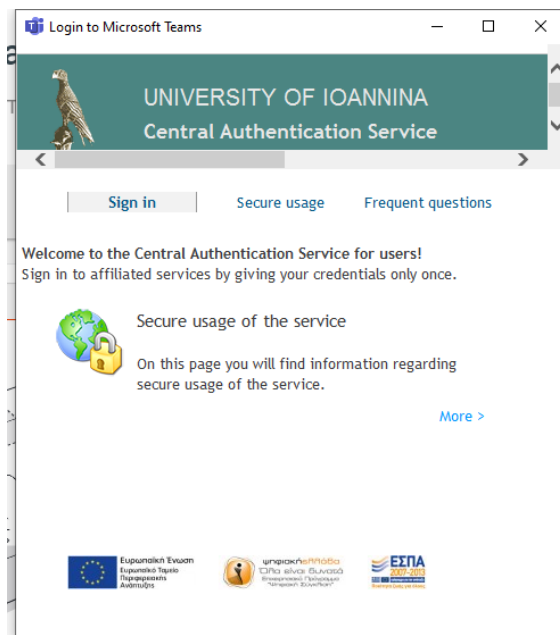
Login to Microsoft Teams

UNIVERSITY OF IOANNINA
Central Authentication Service

Sign in | Secure usage | Frequent questions

Welcome to the Central Authentication Service for users!
Sign in to affiliated services by giving your credentials only once.

Secure usage of the service

On this page you will find information regarding secure usage of the service.

More >

Ευρωπαϊκή Ένωση
Ευρωπαϊκό Ταμείο Περιφερειακής Ανάπτυξης

ψηφιακήΕλλάδα
Όλα είναι δυνατά
Επιχειρησιακό Πρόγραμμα "Ψηφιακή Σύγκλιση"

ΕΣΠΑ
2007-2013
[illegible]